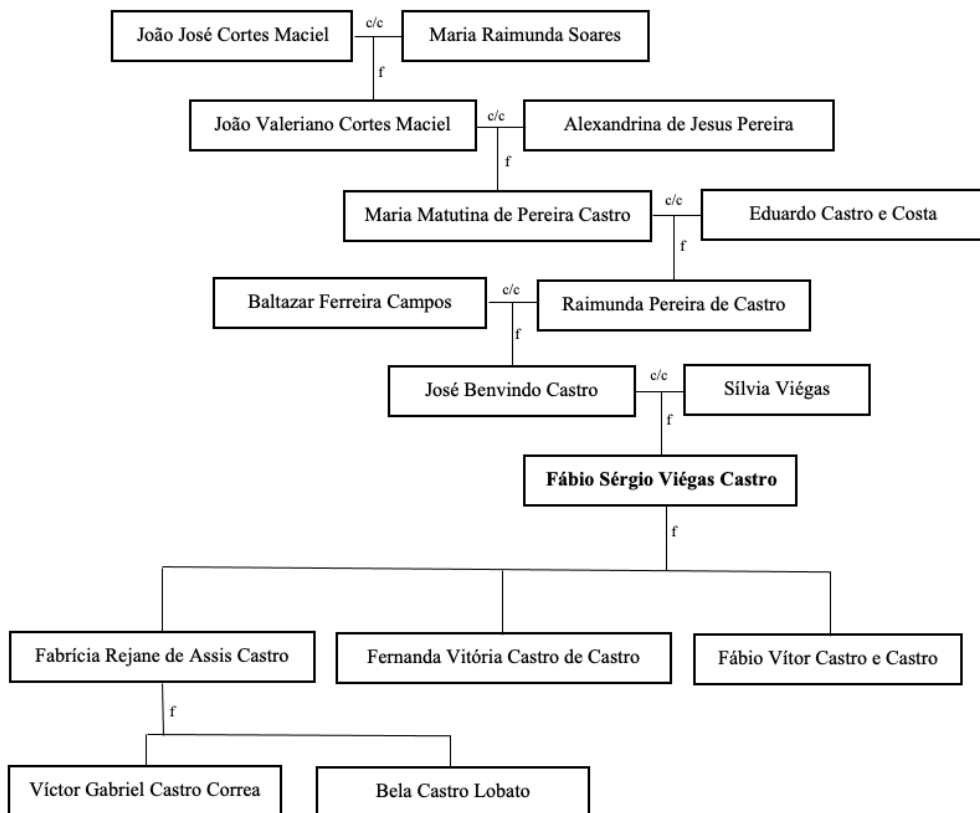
João José Cortes Maciel c/c Maria Raimunda Soares

f

João Valeriano Cortes Maciel c/c Alexandrina de Jesus Pereira

f

Maria Matutina de Pereira Castro c/c Eduardo Castro e Costa

f

Baltazar Ferreira Campos c/c Raimunda Pereira de Castro

f

José Benvindo Castro c/c Sílvia Viégas

f

**Fábio Sérgio Viégas Castro**

f

Fabrícia Rejane de Assis Castro

Fernanda Vitória Castro de Castro

Fábio Vítor Castro e Castro

f

Víctor Gabriel Castro Correa

Bela Castro Lobato